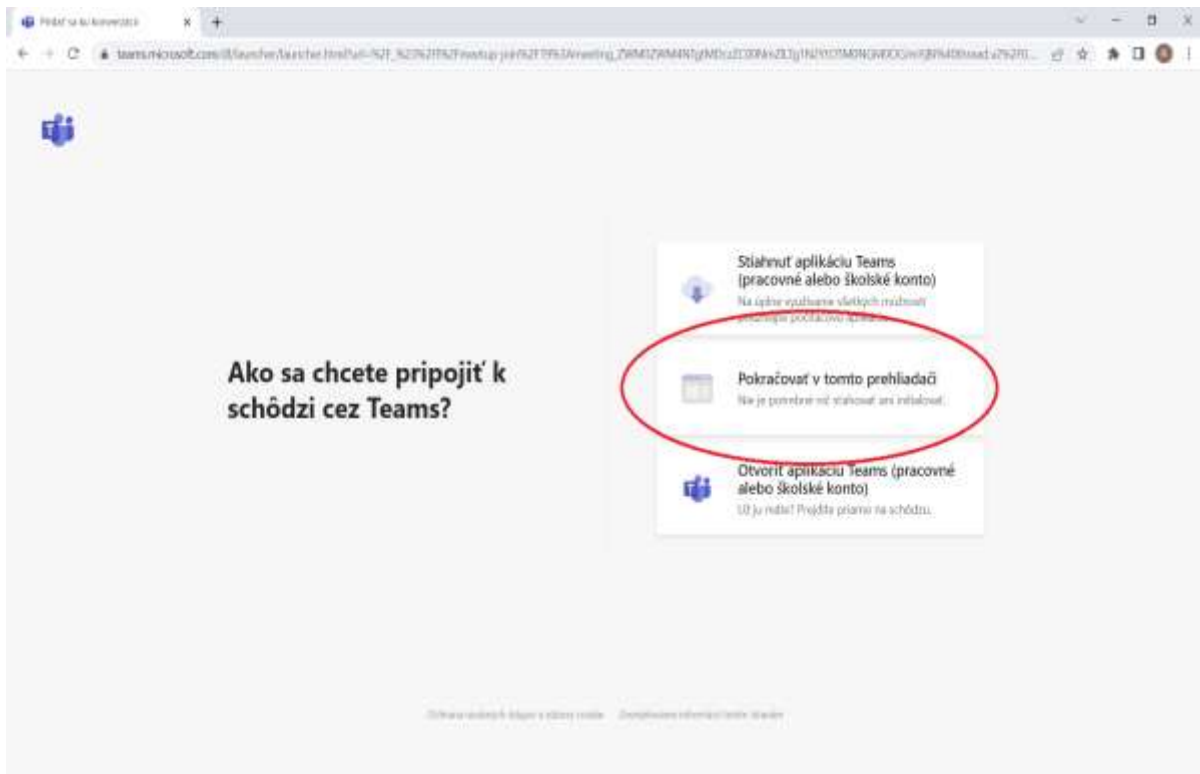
Pridať sa ku konverzácii

teams.microsoft.com/dl/launcher/launcher.html?url=%2F_%23%2Fl%2Fmeetup-join%2F19%3Ameeting_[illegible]

Ako sa chcete pripojiť k schôdzi cez Teams?

Stiahnuť aplikáciu Teams (pracovné alebo školské konto)
Na úplné využívanie všetkých možností používajte počítačovú aplikáciu.

Pokračovať v tomto prehliadači
Nie je potrebné nič sťahovať ani inštalovať.

Otvoriť aplikáciu Teams (pracovné alebo školské konto)
Už ju máte? Prejdite priamo na schôdzu.

Ochrana osobných údajov a súbory cookie   Oznámenia a informácie tretích strán